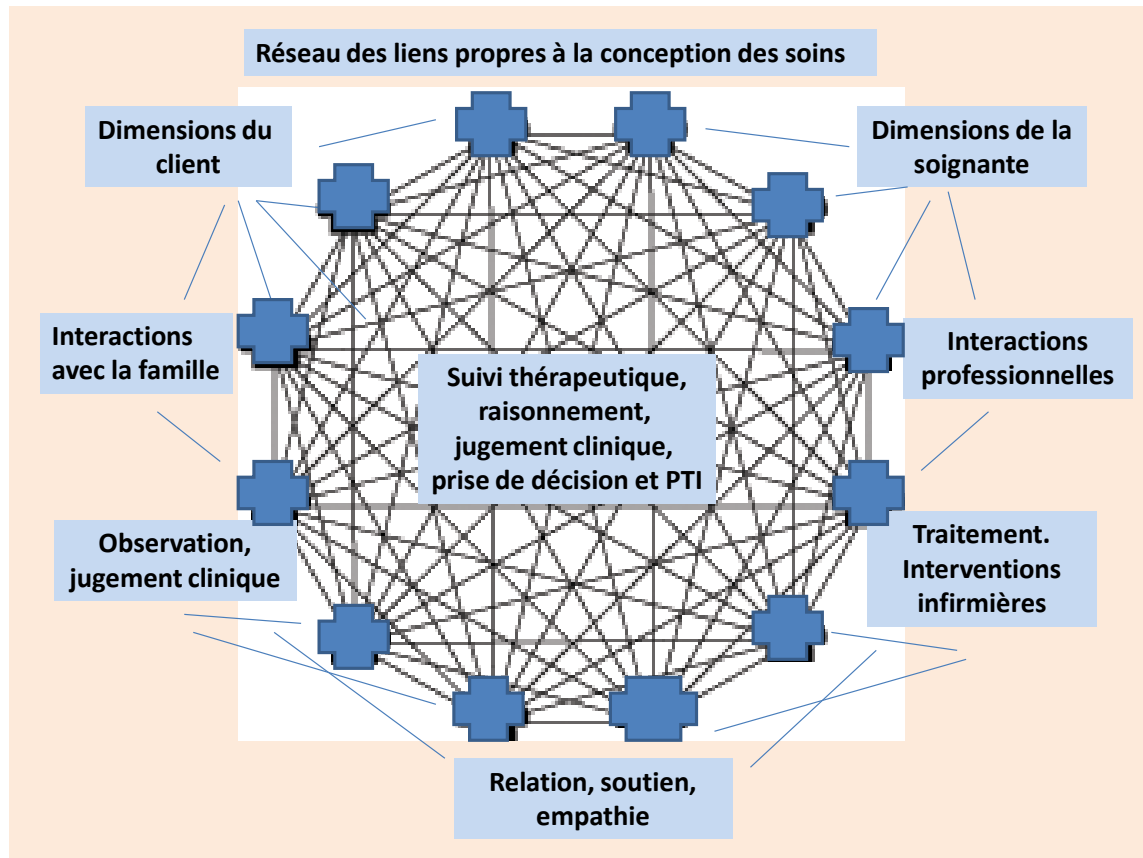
Réseau des liens propres à la conception des soins

Dimensions du client

Dimensions de la soignante

Interactions avec la famille

Suivi thérapeutique, raisonnement, jugement clinique, prise de décision et PTI

Interactions professionnelles

Observation, jugement clinique

Traitement. Interventions infirmières

Relation, soutien, empathie